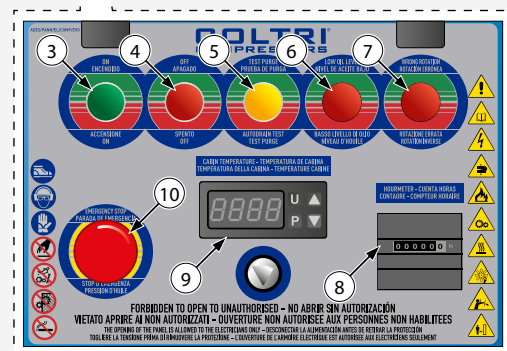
COLTRI COMPRESSORS

3
ON
ENCENDIDO
ACCENSIONE
ON

4
OFF
APAGADO
SPENTO
OFF

5
TEST PURGE
PRUEBA DE PURGA
AUTODRAIN TEST
TEST PURGE

6
LOW OIL LEVEL
NIVEL DE ACEITE BAJO
BASSO LIVELLO DI OLIO
NIVEAU D'HUILE

7
WRONG ROTATION
ROTACIÓN ERRÓNEA
ROTAZIONE ERRATA
ROTATION INVERSE

10
EMERGENCY STOP
PARADA DE EMERGENCIA
STOP DI EMERGENZA
PRESSION D'HUILE

CABIN TEMPERATURE - TEMPERATURA DE CABINA
TEMPERATURA DELLA CABINA - TEMPERATURE CABINE

8888
U
P

9

HOURMETER - CUENTA HORAS
CONTAORE - COMPTEUR HORAIRE

000000 h

8

FORBIDDEN TO OPEN TO UNAUTHORISED - NO ABRIR SIN AUTORIZACIÓN
VIETATO APRIRE AI NON AUTORIZZATI - OUVERTURE NON AUTORISEE AUX PERSONNES NON HABILITEES
THE OPENING OF THE PANEL IS ALLOWED TO THE ELECTRICIANS ONLY - DESCONECTAR LA ALIMENTACIÓN ANTES DE RETIRAR LA PROTECCIÓN
TOGLIERE LA TENSIONE PRIMA DI RIMUOVERE LA PROTEZIONE - L'OUVERTURE DE L'ARMOIRE ELECTRIQUE EST AUTORISEE AUX ELECTRICIENS SEULEMENT